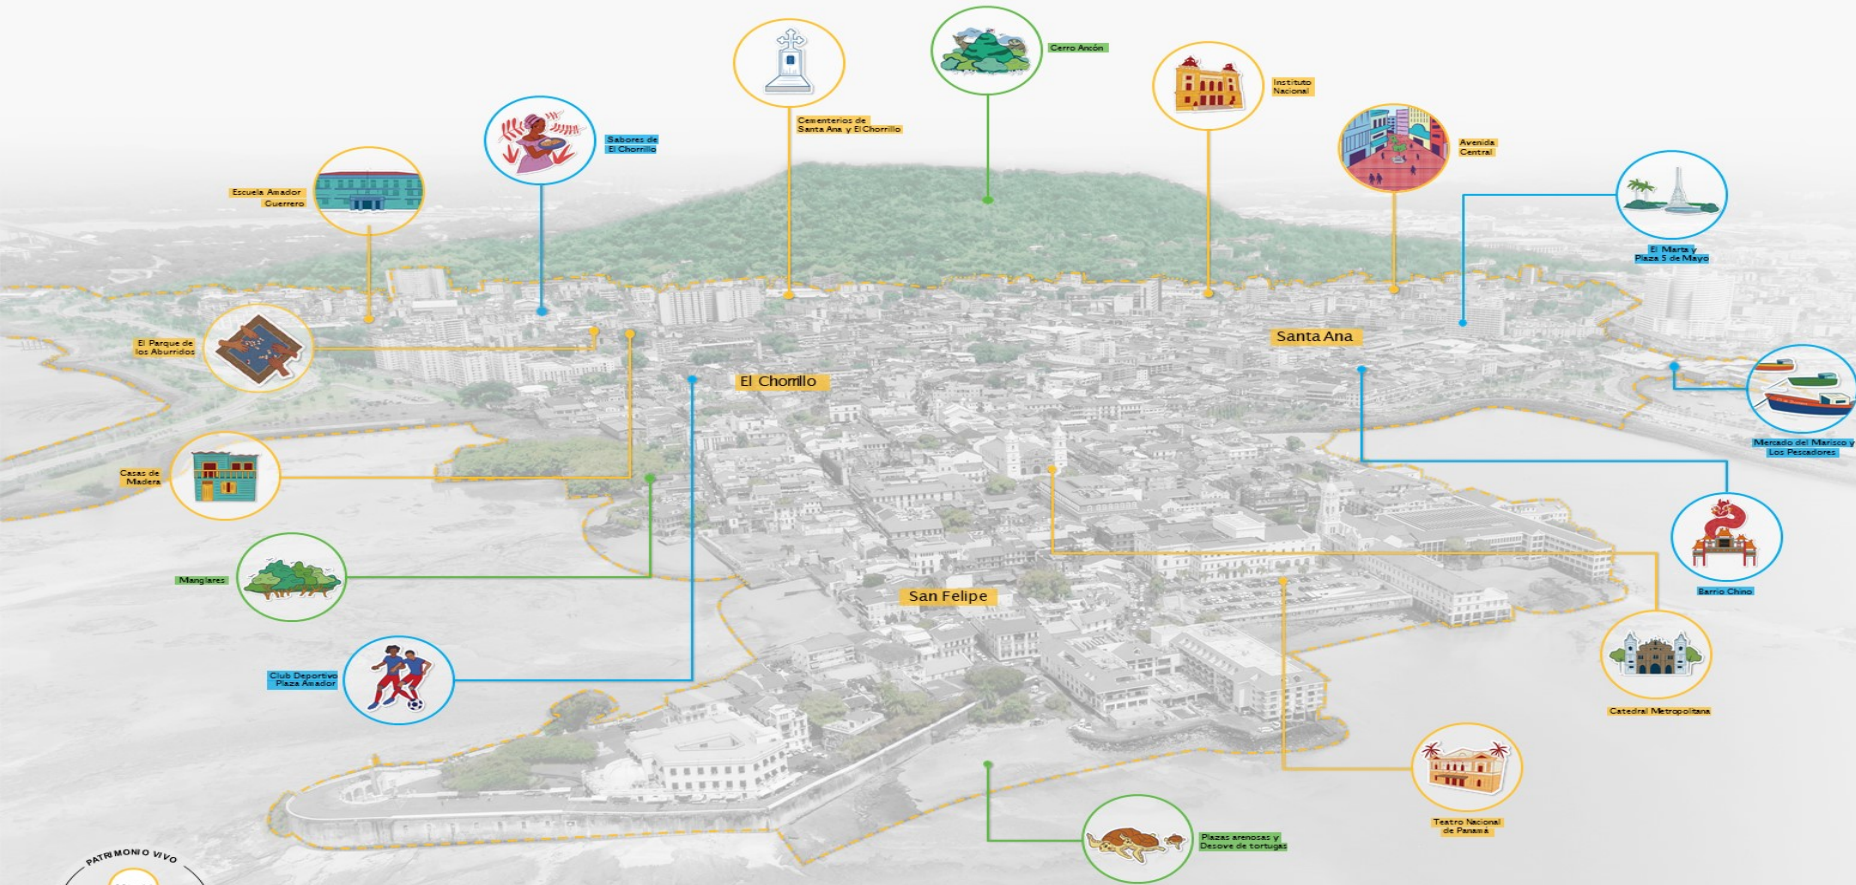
Cementerios de Santa Ana y El Chorrillo

Cerro Ancón

Instituto Nacional

Sabores de El Chorrillo

Avenida Central

Escuela Amador Guerrero

El Marta y Plaza 5 de Mayo

Santa Ana

El Parque de los Aburridos

El Chorrillo

Mercado del Marisco y Los Pescadores

Casas de Madera

Barrio Chino

Manglares

San Felipe

Club Deportivo Plaza Amador

Catedral Metropolitana

Teatro Nacional de Panamá

Playas arenosas y Desove de tortugas

PATRIMONIO VIVO